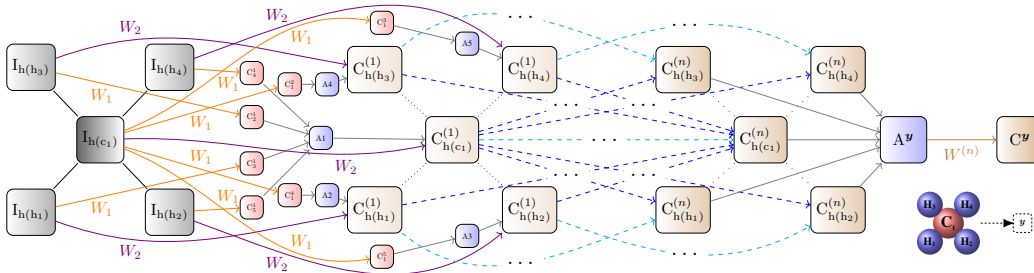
$\mathrm{I_{h(h_3)}}$ $W_2$ $W_2$ $\mathrm{I_{h(h_4)}}$ $W_1$ $\mathrm{C_1^1}$ $W_1$ $\mathrm{C_{h(h_3)}^{(1)}}$ A5 $\mathrm{C_{h(h_4)}^{(1)}}$ . . . . . . $\mathrm{C_{h(h_3)}^{(n)}}$ $\mathrm{C_{h(h_4)}^{(n)}}$

$W_1$ $\mathrm{C_4^1}$ $\mathrm{C_1^2}$ A4 $W_1$

$\mathrm{I_{h(c_1)}}$ $W_1$ $\mathrm{C_2^1}$ A1 $\mathrm{C_{h(c_1)}^{(1)}}$ . . . . . . . . . $\mathrm{C_{h(c_1)}^{(n)}}$ $\mathrm{A}^{\boldsymbol{y}}$ $\mathrm{C}^{\boldsymbol{y}}$

$W_1$ $\mathrm{C_3^1}$ $W_2$ . . . . . . $W^{(n)}$

$W_1$ $\mathrm{C_3^2}$ A2 $\mathrm{C_{h(h_1)}^{(1)}}$ $\mathrm{C_{h(h_2)}^{(1)}}$ $\mathrm{C_{h(h_1)}^{(n)}}$ $\mathrm{C_{h(h_2)}^{(n)}}$

$\mathrm{I_{h(h_1)}}$ $W_1$ $\mathrm{I_{h(h_2)}}$ $\mathrm{C_5^1}$ $\mathrm{H_3}$ $\mathrm{H_4}$ $\mathrm{C_1}$ $\boldsymbol{y}$ $\mathrm{H_1}$ $\mathrm{H_2}$

$W_2$ $W_1$ $\mathrm{C_6^1}$ A3

$W_2$ . . . . . .